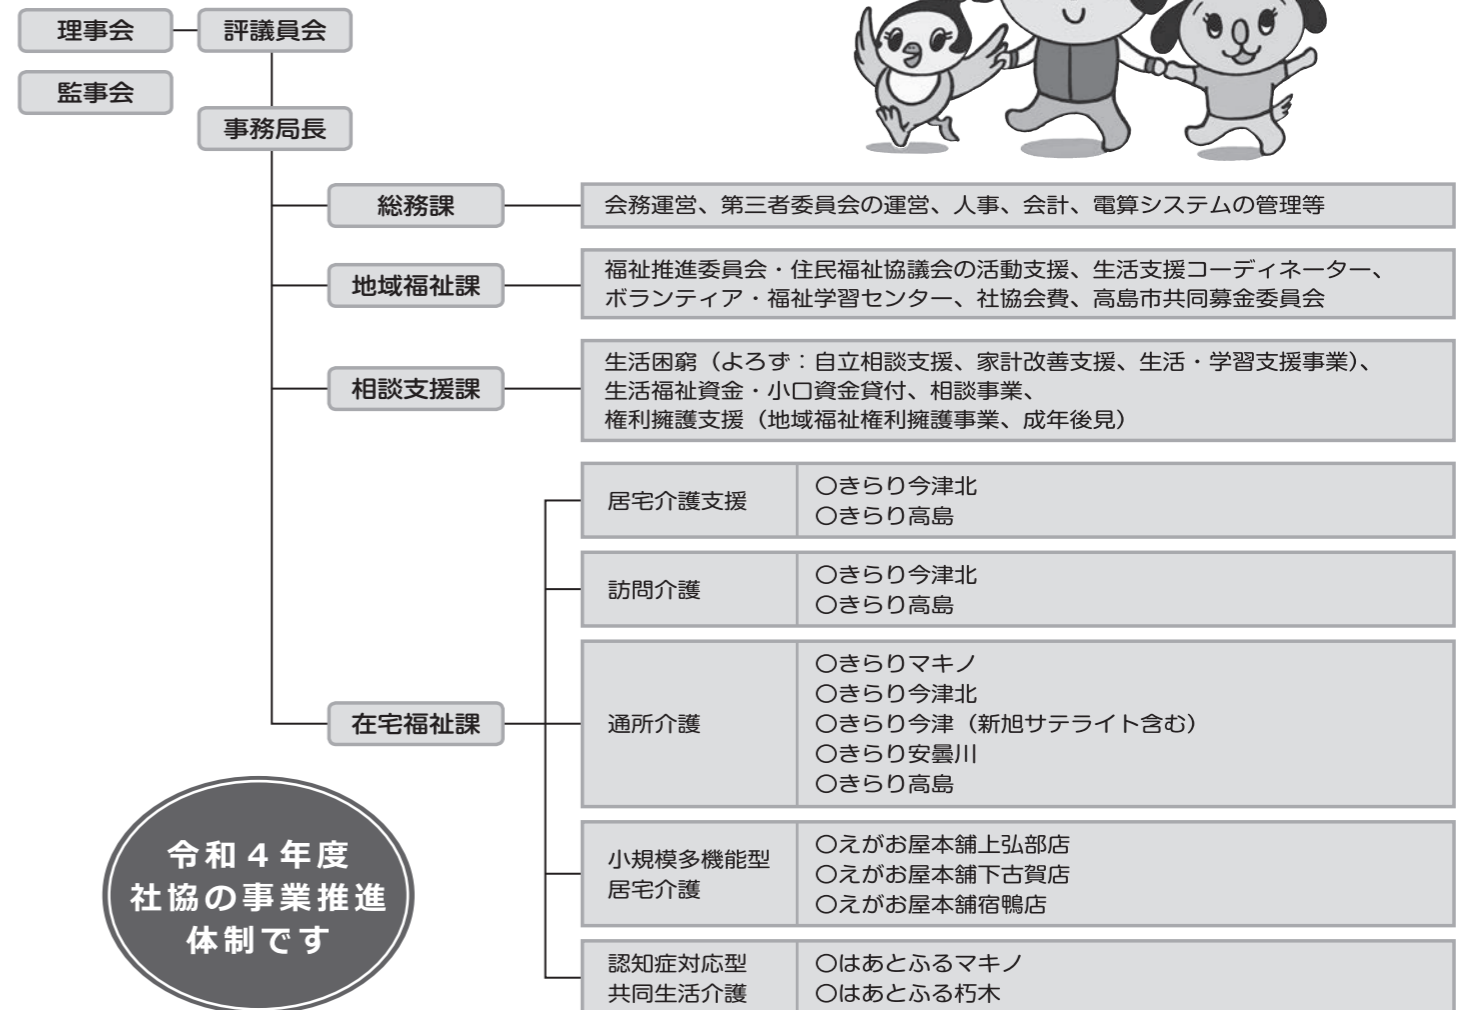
理事会
評議員会
監事会
事務局長

総務課
会務運営、第三者委員会の運営、人事、会計、電算システムの管理等

地域福祉課
福祉推進委員会・住民福祉協議会の活動支援、生活支援コーディネーター、ボランティア・福祉学習センター、社協会費、高島市共同募金委員会

相談支援課
生活困窮（よろず：自立相談支援、家計改善支援、生活・学習支援事業)、生活福祉資金・小口資金貸付、相談事業、権利擁護支援（地域福祉権利擁護事業、成年後見）

在宅福祉課

| 居宅介護支援 | ○きらり今津北<br>○きらり高島 |
|---|---|
| 訪問介護 | ○きらり今津北<br>○きらり高島 |
| 通所介護 | ○きらりマキノ<br>○きらり今津北<br>○きらり今津（新旭サテライト含む）<br>○きらり安曇川<br>○きらり高島 |
| 小規模多機能型居宅介護 | ○えがお屋本舗上弘部店<br>○えがお屋本舗下古賀店<br>○えがお屋本舗宿鴨店 |
| 認知症対応型共同生活介護 | ○はあとふるマキノ<br>○はあとふる朽木 |

令和４年度
社協の事業推進
体制です